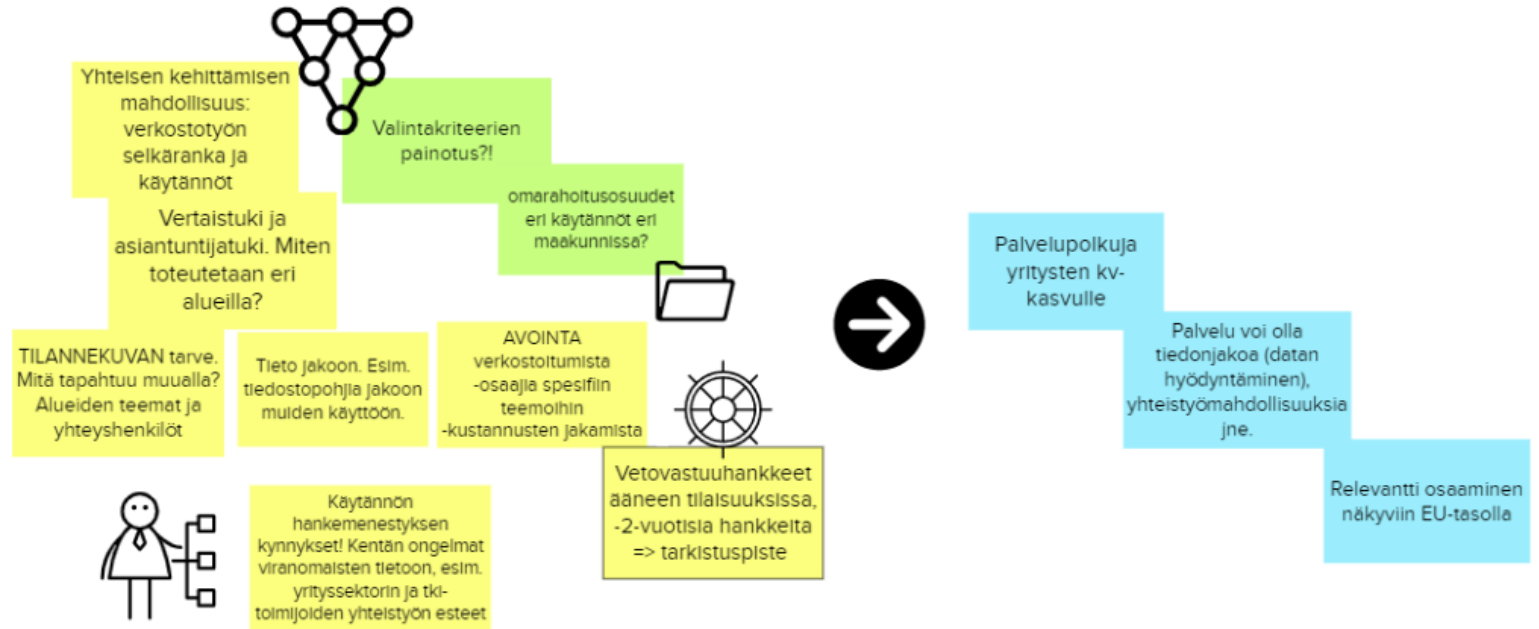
Yhteisen kehittämisen mahdollisuus: verkostotyön selkäranka ja käytännöt

Valintakriteerien painotus?!

omarahoitusosuudet eri käytännöt eri maakunnissa?

Vertaistuki ja asiantuntijatuki. Miten toteutetaan eri alueilla?

TILANNEKUVAN tarve. Mitä tapahtuu muualla? Alueiden teemat ja yhteyshenkilöt

Tieto jakoon. Esim. tiedostopohjia jakoon muiden käyttöön.

AVOINTA verkostoitumista -osaajia spesifiin teemoihin -kustannusten jakamista

Vetovastuuhankkeet ääneen tilaisuuksissa, -2-vuotisia hankkeita => tarkistuspiste

Käytännön hankemenestyksen kynnykset! Kentän ongelmat viranomaisten tietoon, esim. yrityssektorin ja tki-toimijoiden yhteistyön esteet

Palvelupolkuja yritysten kv-kasvulle

Palvelu voi olla tiedonjakoa (datan hyödyntäminen), yhteistyömahdollisuuksia jne.

Relevantti osaaminen näkyviin EU-tasolla